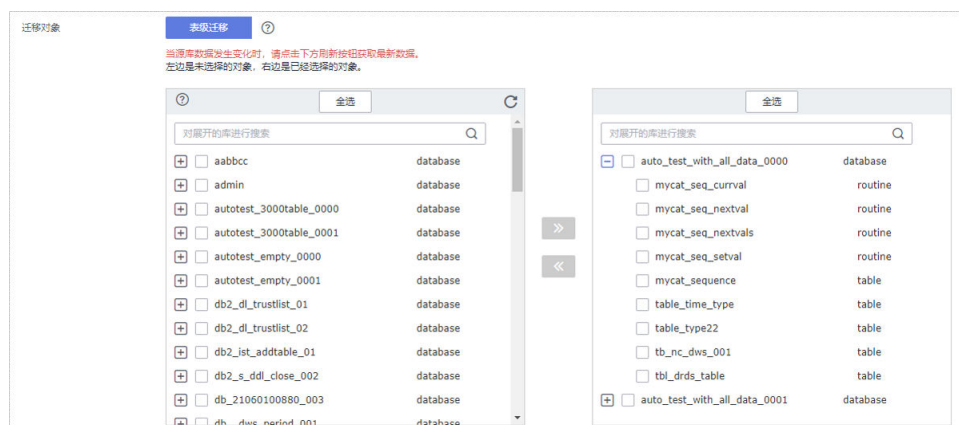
迁移对象

表级迁移 ⑦

当源库数据发生变化时，请点击下方刷新按钮获取最新数据。
左边是未选择的对象，右边是已经选择的对象。

全选

对展开的库进行搜索

| | |
|---|---|
| aabbcc | database |
| admin | database |
| autotest_3000table_0000 | database |
| autotest_3000table_0001 | database |
| autotest_empty_0000 | database |
| autotest_empty_0001 | database |
| db2_dl_trustlist_01 | database |
| db2_dl_trustlist_02 | database |
| db2_ist_addtable_01 | database |
| db2_s_ddl_close_002 | database |
| db_21060100880_003 | database |
| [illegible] | database |

»

«

全选

对展开的库进行搜索

| | |
|---|---|
| auto_test_with_all_data_0000 | database |
| mycat_seq_currval | routine |
| mycat_seq_nextval | routine |
| mycat_seq_nextvals | routine |
| mycat_seq_setval | routine |
| mycat_sequence | table |
| table_time_type | table |
| table_type22 | table |
| tb_nc_dws_001 | table |
| tbl_drds_table | table |
| auto_test_with_all_data_0001 | database |